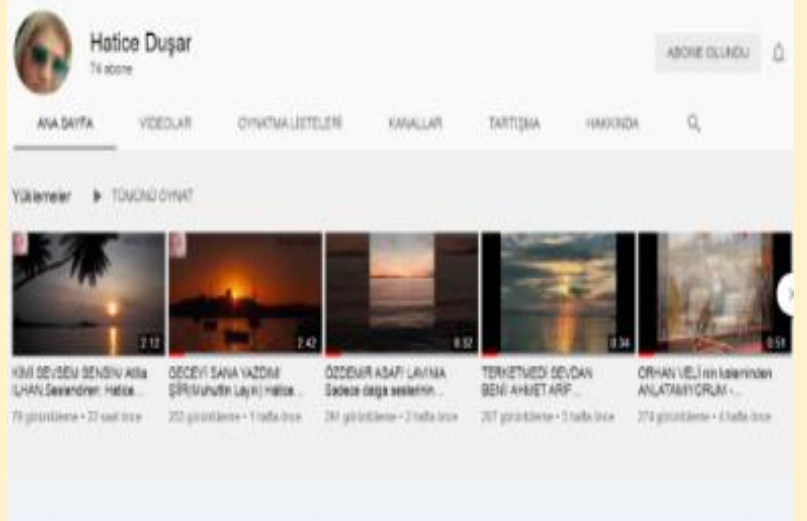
Hatice Duşar
74 abone

ABONE OLUNDU

ANA SAYFA
VİDEOLAR
OYNATMA LİSTELERİ
KANALLAR
TARTIŞMA
HAKKINDA

Yüklemeler
TÜMÜNÜ OYNAT

2:12
KİMİ SEVSEM SENSİN Attila İLHAN Seslendiren: Hatice...
79 görüntüleme • 22 saat önce

2:42
GECEYİ SANA YAZDIM ŞİİR(Muhuttin Layık) Hatice...
202 görüntüleme • 1 hafta önce

0:32
ÖZDEMİR ASAF/ LAVİNİA Sadece dalga seslerinin...
281 görüntüleme • 2 hafta önce

0:34
TERKETMEDİ SEVDAN BENİ AHMET ARİF...
267 görüntüleme • 3 hafta önce

0:51
ORHAN VELİ nin kaleminden ANLATAMIYORUM -...
274 görüntüleme • 4 hafta önce